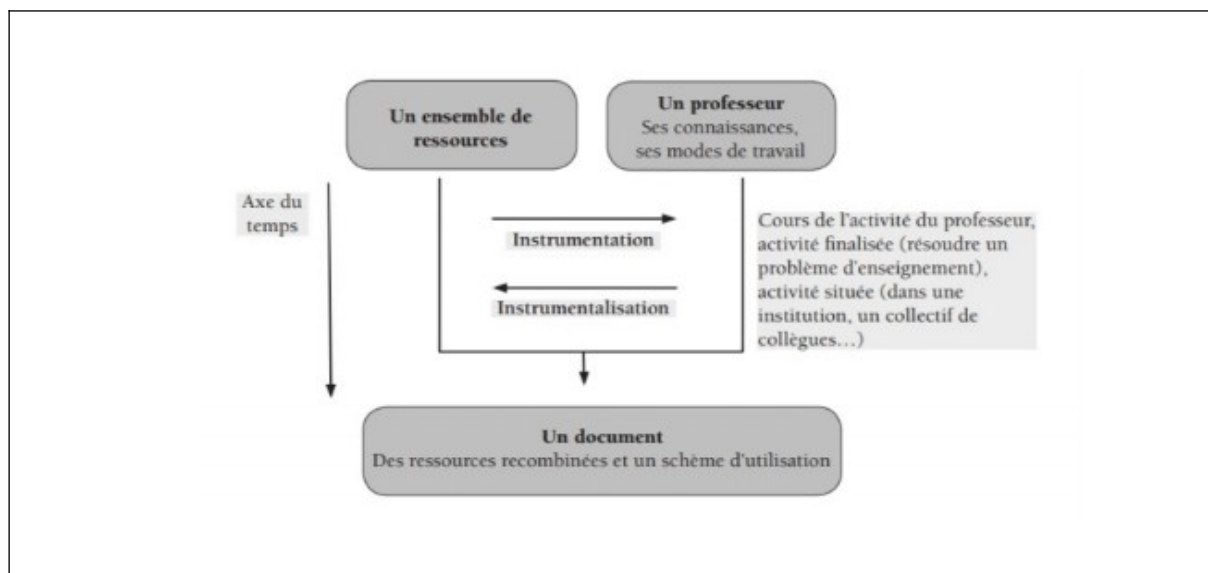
Un ensemble de ressources

Un professeur
Ses connaissances, ses modes de travail

Axe du temps

Instrumentation

Instrumentalisation

Cours de l'activité du professeur, activité finalisée (résoudre un problème d'enseignement), activité située (dans une institution, un collectif de collègues…)

Un document
Des ressources recombinées et un schème d'utilisation